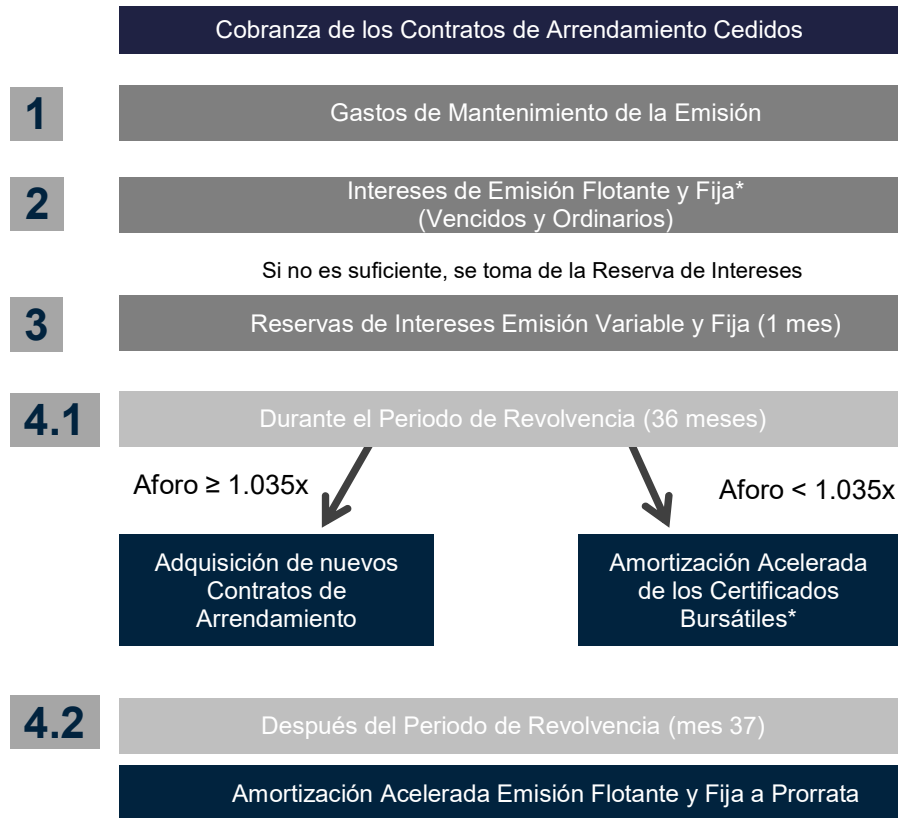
Cobranza de los Contratos de Arrendamiento Cedidos

1

Gastos de Mantenimiento de la Emisión

2

Intereses de Emisión Flotante y Fija* (Vencidos y Ordinarios)

Si no es suficiente, se toma de la Reserva de Intereses

3

Reservas de Intereses Emisión Variable y Fija (1 mes)

4.1

Durante el Periodo de Revolvencia (36 meses)

Aforo ≥ 1.035x

Aforo < 1.035x

Adquisición de nuevos Contratos de Arrendamiento

Amortización Acelerada de los Certificados Bursátiles*

4.2

Después del Periodo de Revolvencia (mes 37)

Amortización Acelerada Emisión Flotante y Fija a Prorrata